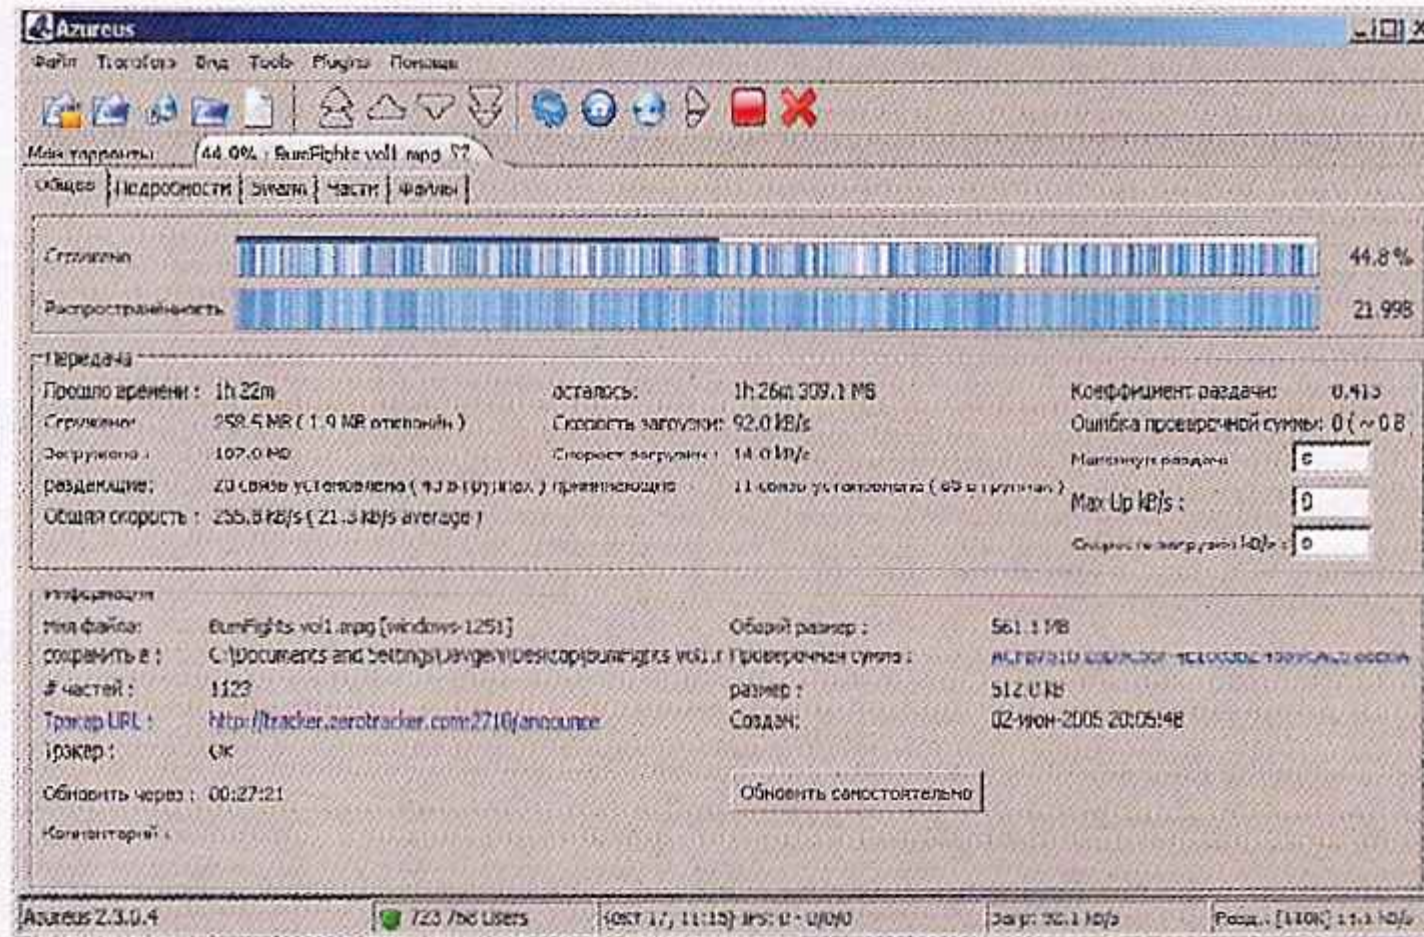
Azureus

Файл Torrents Вид Tools Plugins Помощь

Мои торренты 44.0% : BumFights vol1.mpg

Общее | Подробности | Связи | Части | Файлы

Стружено 44.8 %
Распространённость 21.998

Передача
Прошло времени : 1h 22m
осталось: 1h 26m 309.1 MB
Коэффициент раздачи: 0.415
Стружено: 258.5 MB ( 1.9 MB отменён )
Скорость загрузки: 92.0 kB/s
Ошибка проверочной суммы: 0 ( ~ 0 B
Загружено : 107.0 MB
Скорость загрузки : 14.0 kB/s
Минимум раздачи 0
раздающие: 20 связь установлена ( 43 в группах ) принимающие 11 связь установлена ( 65 в группах )
Max Up kB/s : 0
Общая скорость : 255.8 kB/s ( 21.3 kB/s average )
Скорость загрузки kB/s : 0

Информация
Имя файла: BumFights vol1.mpg [windows-1251]
Общий размер : 561.1 MB
сохранить в : C:\Documents and Settings\Jevgen\Desktop\BumFights vol1.r
Проверочная сумма : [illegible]
# частей : 1123
размер : 512.0 kB
Трэкер URL : http://tracker.zerotracker.com:2710/announce
Создан: 02-июн-2005 20:05:48
Трэкер : OK
Обновить через : 00:27:21
Обновить самостоятельно
Комментарий :

Azureus 2.3.0.4 | 723 / 56 Users | [окт 17, 11:15] IPs: 0 - 0/0/0 | Загр: 92.1 kB/s | Розд.: [110K] 14.1 kB/s